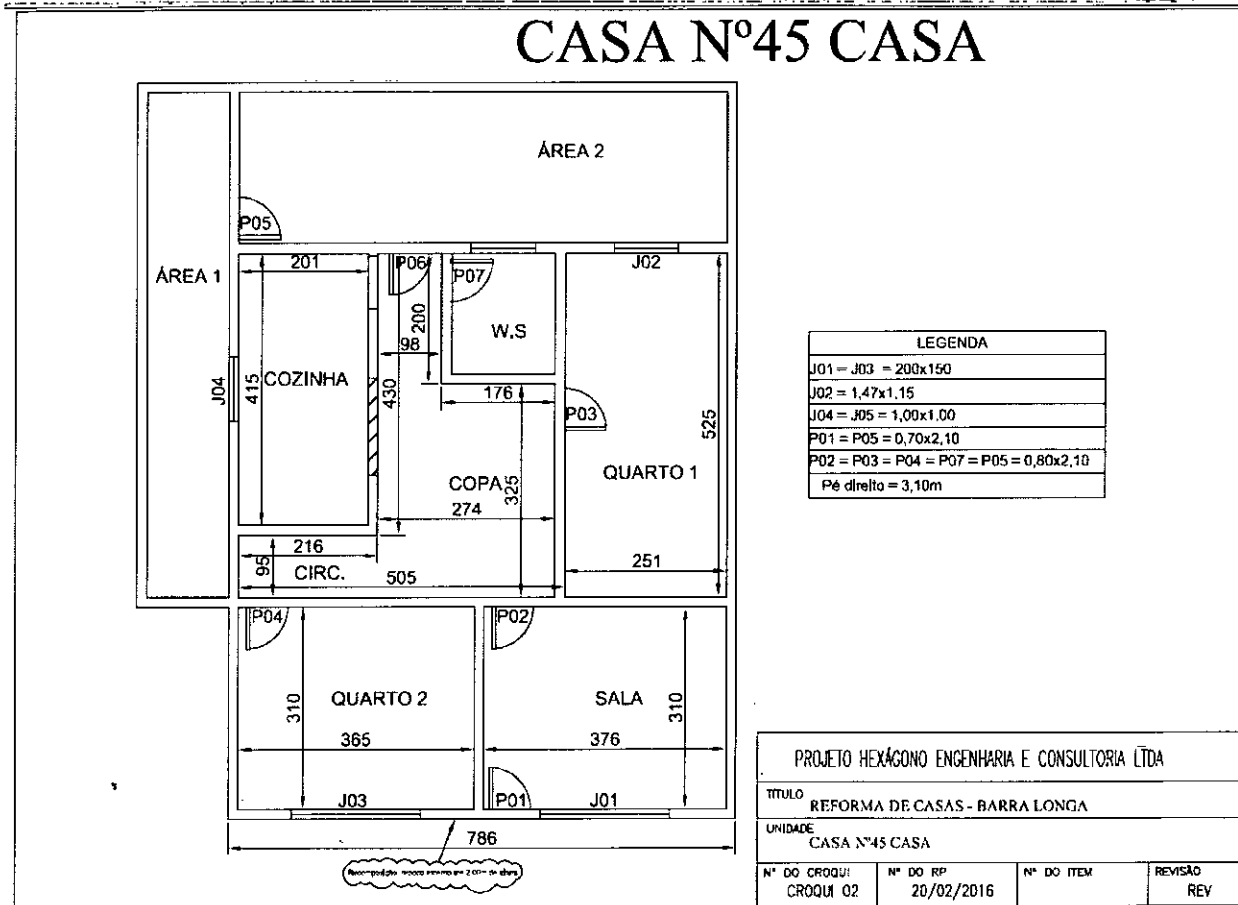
CASA Nº45 CASA

ÁREA 2

P05

ÁREA 1

201

P06

P07

J02

200

W.S

98

J04

415

COZINHA

430

176

P03

525

COPA

325

QUARTO 1

274

216

95

CIRC.

505

251

P04

P02

310

QUARTO 2

SALA

310

365

376

J03

P01

J01

786

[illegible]

| LEGENDA |
|---|
| J01 = J03 = 200x150 |
| J02 = 1,47x1,15 |
| J04 = J05 = 1,00x1,00 |
| P01 = P05 = 0,70x2,10 |
| P02 = P03 = P04 = P07 = P05 = 0,80x2,10 |
| Pé direito = 3,10m |

PROJETO HEXÁGONO ENGENHARIA E CONSULTORIA LTDA

TITULO
REFORMA DE CASAS - BARRA LONGA

UNIDADE
CASA Nº45 CASA

| Nº DO CROQUI | Nº DO RP | Nº DO ITEM | REVISÃO |
|---|---|---|---|
| CROQUI 02 | 20/02/2016 | | REV |